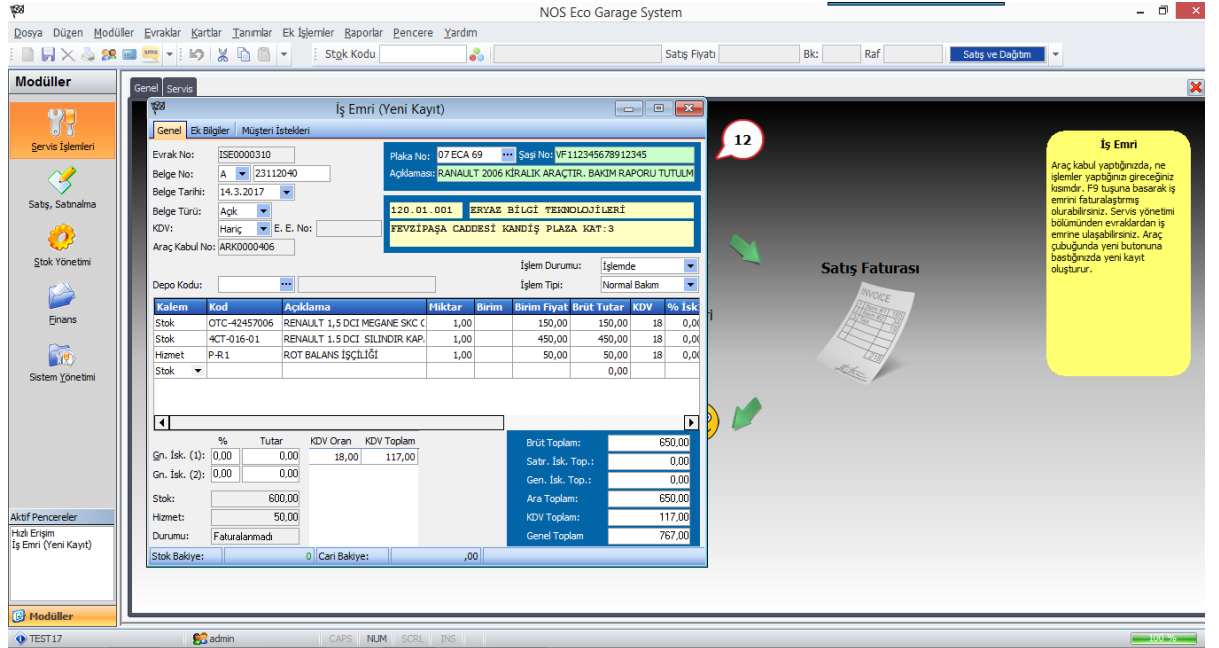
NOS Eco Garage System

Dosya Düzen Modüller Evraklar Kartlar Tanımlar Ek İşlemler Raporlar Pencere Yardım

Stok Kodu Satış Fiyatı Bk: Raf Satış ve Dağıtım

Modüller

Servis İşlemleri

Satış, Satınalma

Stok Yönetimi

Finans

Sistem Yönetimi

Aktif Pencereler

Hızlı Erişim
İş Emri (Yeni Kayıt)

Modüller

Genel Servis

İş Emri (Yeni Kayıt)

Genel Ek Bilgiler Müşteri İstekleri

Evrak No: ISE0000310
Belge No: A 23112040
Belge Tarihi: 14.3.2017
Belge Türü: Açık
KDV: Hariç E. E. No:
Araç Kabul No: ARK0000406

Plaka No: 07 ECA 69 Şasi No: VF112345678912345
Açıklaması: RENAULT 2006 KİRALIK ARAÇTIR. BAKIM RAPORU TUTULM

120.01.001 ERYAZ BİLGİ TEKNOLOJİLERİ
FEVZİPAŞA CADDESİ KANDİŞ PLAZA KAT:3

Depo Kodu:
İşlem Durumu: İşlemde
İşlem Tipi: Normal Bakım

| Kalem | Kod | Açıklama | Miktar | Birim | Birim Fiyat | Brüt Tutar | KDV | % İsk |
|---|---|---|---|---|---|---|---|---|
| Stok | OTC-42457006 | RENAULT 1,5 DCI MEGANE SKC ( | 1,00 | | 150,00 | 150,00 | 18 | 0,00 |
| Stok | 4CT-016-01 | RENAULT 1.5 DCI SILINDIR KAP. | 1,00 | | 450,00 | 450,00 | 18 | 0,00 |
| Hizmet | P-R1 | ROT BALANS İŞÇİLİĞİ | 1,00 | | 50,00 | 50,00 | 18 | 0,00 |
| Stok | | | | | | 0,00 | | |

% Tutar KDV Oran KDV Toplam
Gn. İsk. (1): 0,00 0,00 18,00 117,00
Gn. İsk. (2): 0,00 0,00

Stok: 600,00
Hizmet: 50,00
Durumu: Faturalanmadı

Brüt Toplam: 650,00
Satır. İsk. Top.: 0,00
Gen. İsk. Top.: 0,00
Ara Toplam: 650,00
KDV Toplam: 117,00
Genel Toplam 767,00

Stok Bakiye: 0 Cari Bakiye: ,00

12

Satış Faturası

INVOICE

İş Emri
Araç kabul yaptığınızda, ne işlemler yaptığınızı gireceğiniz kısımdır. F9 tuşuna basarak iş emrini faturalaştırmış olurabilirsiniz. Servis yönetimi bölümünden evraklardan iş emrine ulaşabilirsiniz. Araç çubuğunda yeni butonuna bastığınızda yeni kayıt oluşturur.

TEST17 admin CAPS NUM SCRL INS 100 %